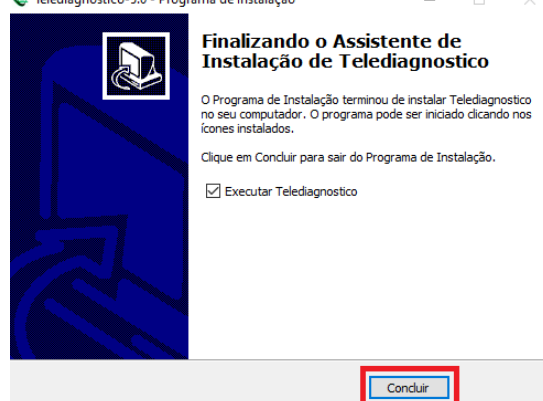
Telediagnostico-3.0 - Programa de Instalação

Finalizando o Assistente de Instalação de Telediagnostico

O Programa de Instalação terminou de instalar Telediagnostico no seu computador. O programa pode ser iniciado clicando nos ícones instalados.

Clique em Concluir para sair do Programa de Instalação.

Executar Telediagnostico

Concluir